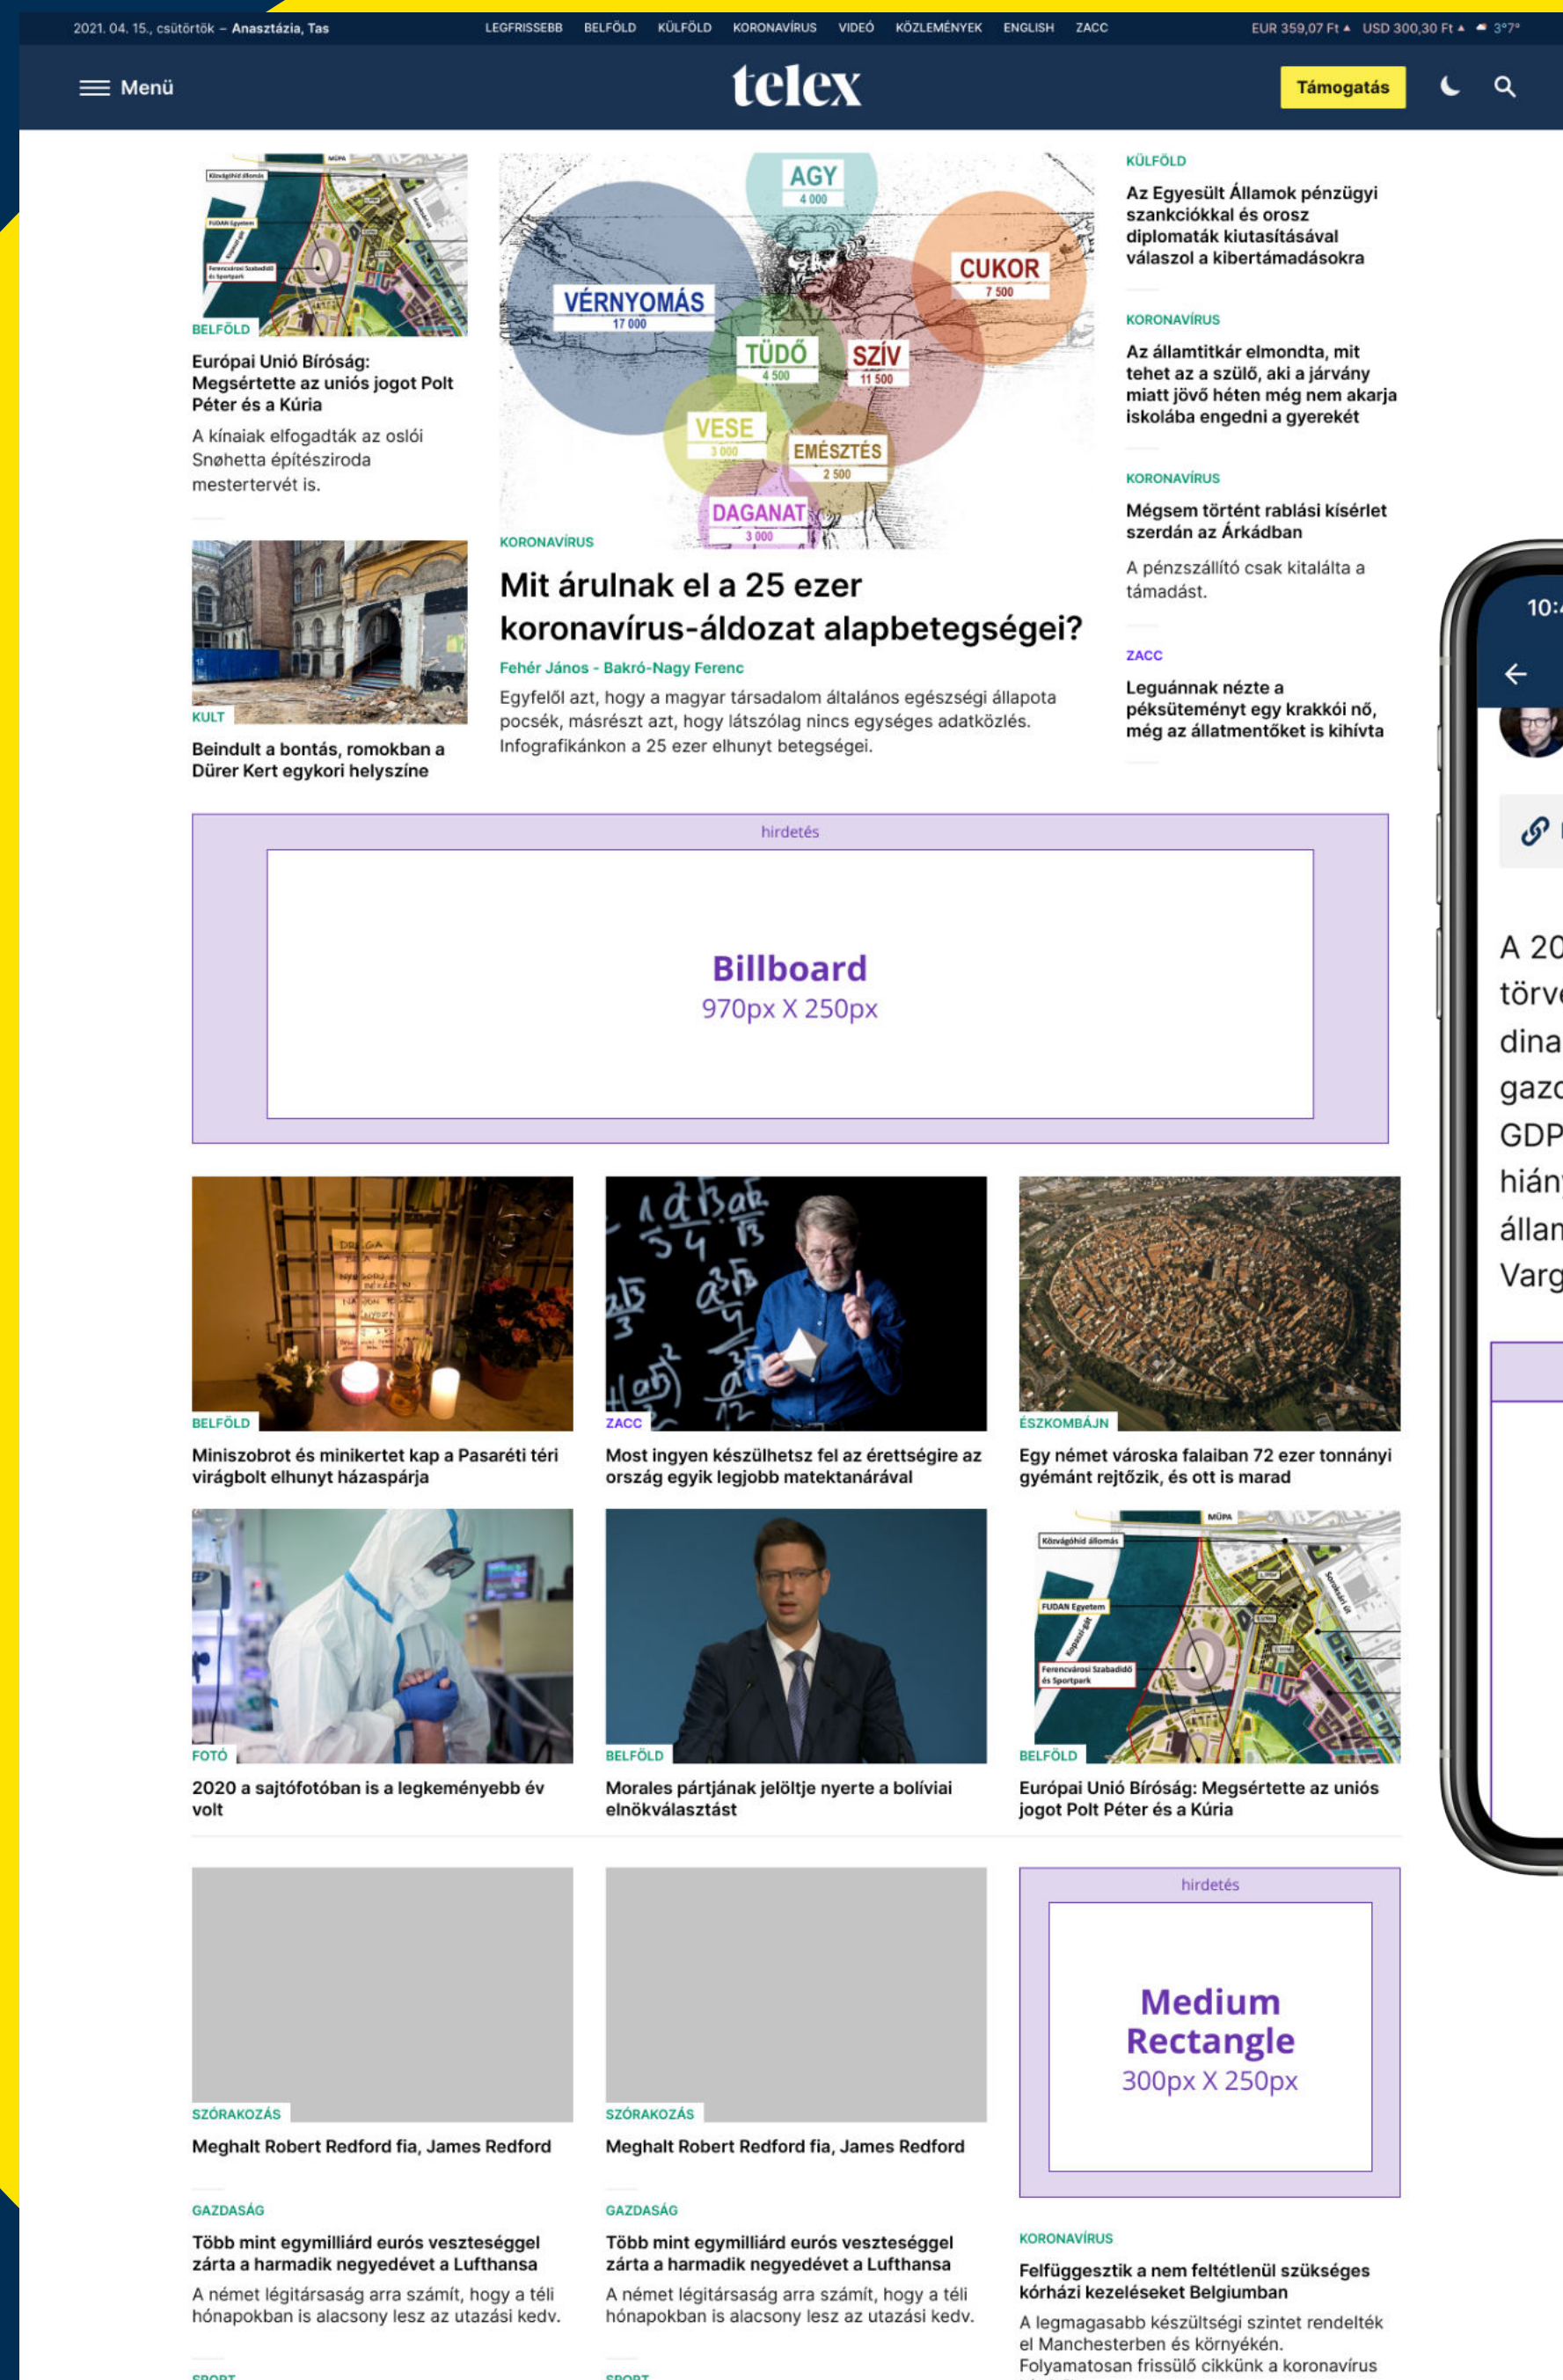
2021. 04. 15., csütörtök – Anasztázia, Tas

LEGFRISSEBB BELFÖLD KÜLFÖLD KORONAVÍRUS VIDEÓ KÖZLEMÉNYEK ENGLISH ZACC

EUR 359,07 Ft ▲ USD 300,30 Ft ▲ 3°7°

Menü

telex

Támogatás

BELFÖLD

Európai Unió Bíróság: Megsértette az uniós jogot Polt Péter és a Kúria

A kínaiak elfogadták az oslói Snøhetta építésziroda mestertervét is.

KULT

Beindult a bontás, romokban a Dürer Kert egykori helyszíne

AGY 4 000
VÉRNYOMÁS 17 000
CUKOR 7 500
TÜDŐ 4 500
SZÍV 11 500
VESE 3 000
EMÉSZTÉS 2 500
DAGANAT 3 000

KORONAVÍRUS

Mit árulnak el a 25 ezer koronavírus-áldozat alapbetegségei?

Fehér János - Bakró-Nagy Ferenc

Egyfelől azt, hogy a magyar társadalom általános egészségi állapota pocsék, másrészt azt, hogy látszólag nincs egységes adatközlés. Infografikánkon a 25 ezer elhunyt betegségei.

KÜLFÖLD

Az Egyesült Államok pénzügyi szankciókkal és orosz diplomaták kiutasításával válaszol a kibertámadásokra

KORONAVÍRUS

Az államtitkár elmondta, mit tehet az a szülő, aki a járvány miatt jövő héten még nem akarja iskolába engedni a gyerekét

KORONAVÍRUS

Mégsem történt rablási kísérlet szerdán az Árkádban

A pénzszállító csak kitalálta a támadást.

ZACC

Leguánnak nézte a péksüteményt egy krakkói nő, még az állatmentőket is kihívta

hirdetés

Billboard
970px X 250px

BELFÖLD

Miniszobrot és minikertet kap a Pasaréti téri virágbolt elhunyt házaspárja

ZACC

Most ingyen készülhetsz fel az érettségire az ország egyik legjobb matektanárával

ÉSZKOMBÁJN

Egy német városka falaiban 72 ezer tonnányi gyémánt rejtőzik, és ott is marad

FOTÓ

2020 a sajtófotóban is a legkeményebb év volt

BELFÖLD

Morales pártjának jelöltje nyerte a bolíviai elnökválasztást

BELFÖLD

Európai Unió Bíróság: Megsértette az uniós jogot Polt Péter és a Kúria

SZÓRAKOZÁS

Meghalt Robert Redford fia, James Redford

SZÓRAKOZÁS

Meghalt Robert Redford fia, James Redford

hirdetés

Medium Rectangle
300px X 250px

GAZDASÁG

Több mint egymilliárd eurós veszteséggel zárta a harmadik negyedévet a Lufthansa

A német légitársaság arra számít, hogy a téli hónapokban is alacsony lesz az utazási kedv.

GAZDASÁG

Több mint egymilliárd eurós veszteséggel zárta a harmadik negyedévet a Lufthansa

A német légitársaság arra számít, hogy a téli hónapokban is alacsony lesz az utazási kedv.

KORONAVÍRUS

Felfüggesztik a nem feltétlenül szükséges kórházi kezeléseket Belgiumban

A legmagasabb készültségi szintet rendelték el Manchesterben és környékén. Folyamatosan frissülő cikkünk a koronavírus

10:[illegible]

A 20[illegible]
törv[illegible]
dina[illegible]
gazd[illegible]
GDP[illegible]
hián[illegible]
állan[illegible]
Varg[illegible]